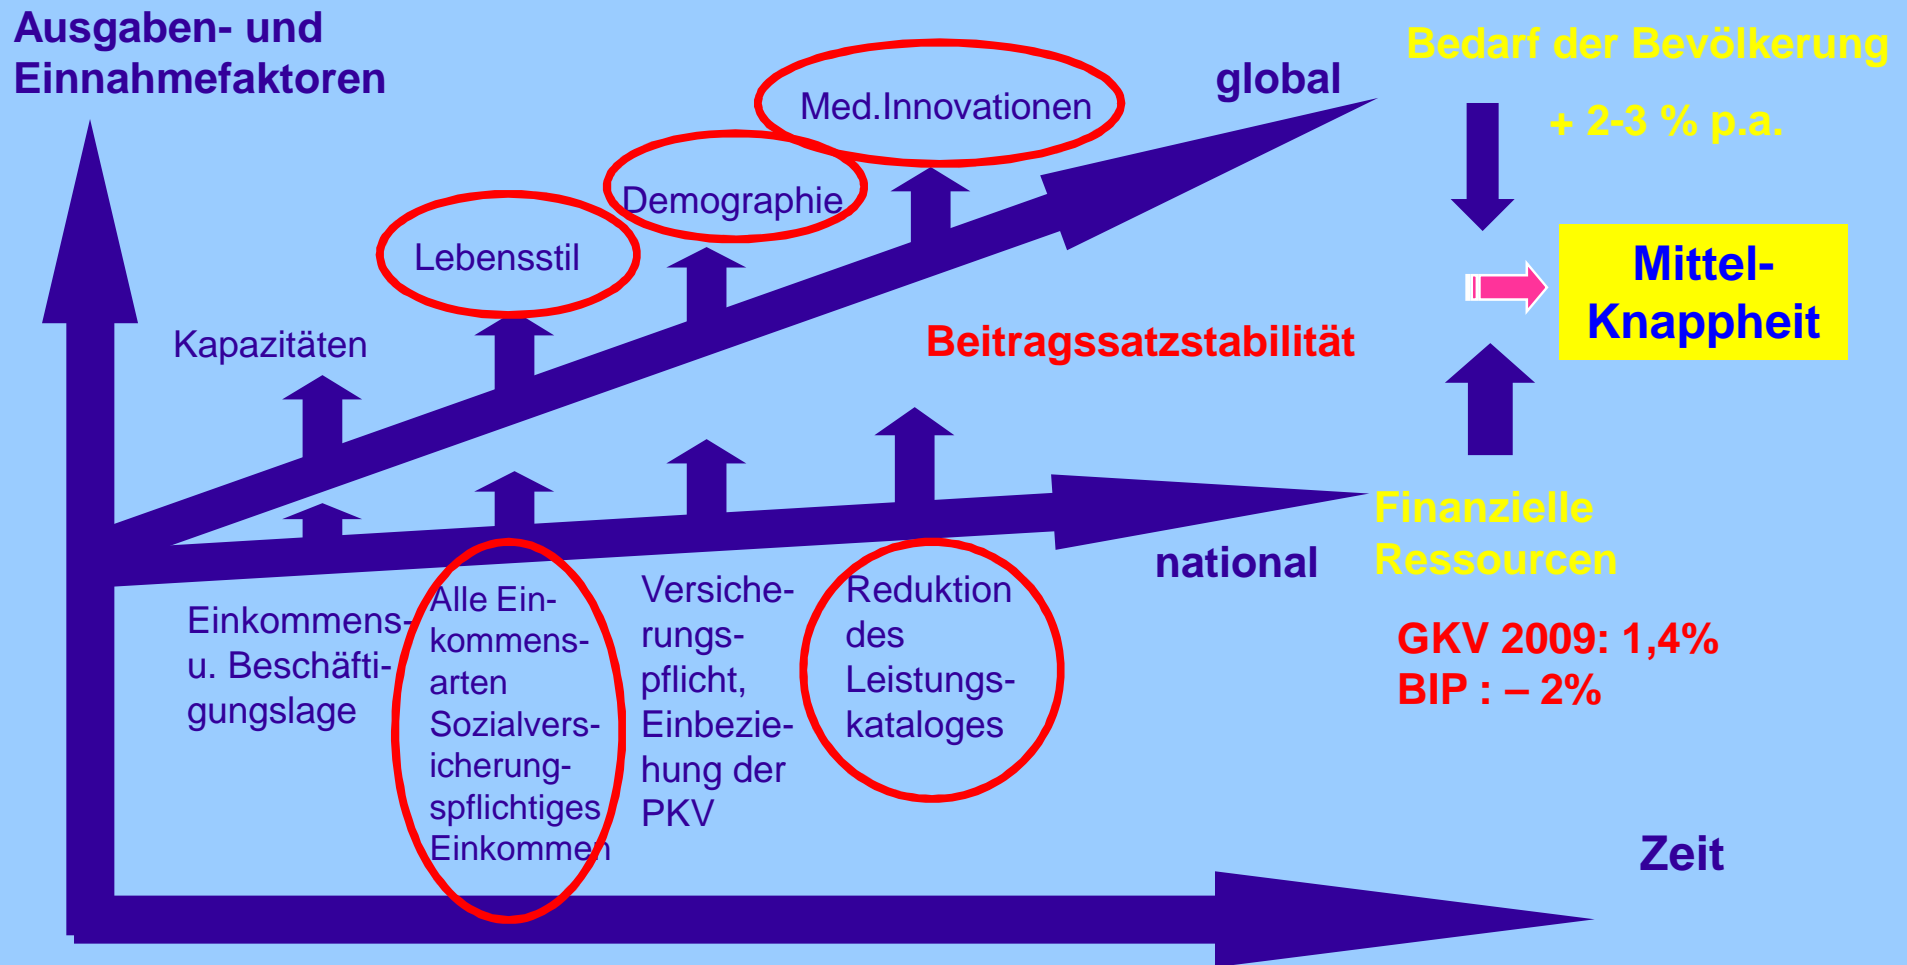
Ausgaben- und Einnahmefaktoren

global

Bedarf der Bevölkerung

+ 2-3 % p.a.

Med.Innovationen

Demographie

Lebensstil

Kapazitäten

Mittel-Knappheit

Beitragssatzstabilität

national

Finanzielle Ressourcen

GKV 2009: 1,4%
BIP : – 2%

Einkommens- u. Beschäftigungslage

Alle Einkommensarten Sozialversicherungspflichtiges Einkommen

Versicherungspflicht, Einbeziehung der PKV

Reduktion des Leistungskataloges

Zeit